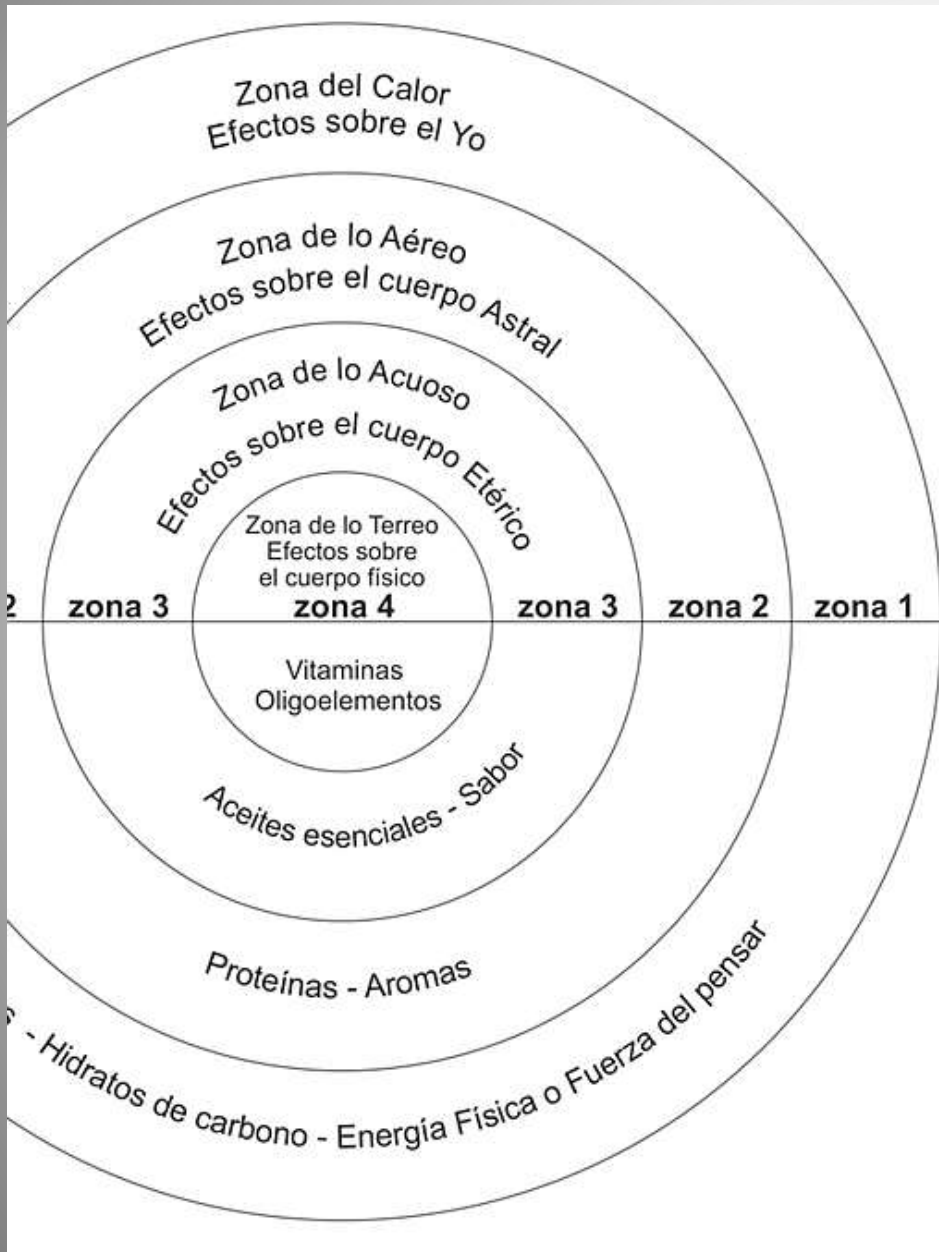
Zona del Calor
Efectos sobre el Yo

Zona de lo Aéreo
Efectos sobre el cuerpo Astral

Zona de lo Acuoso
Efectos sobre el cuerpo Etérico

Zona de lo Terreo
Efectos sobre
el cuerpo físico

2 | zona 3 | zona 4 | zona 3 | zona 2 | zona 1

Vitaminas
Oligoelementos

Aceites esenciales - Sabor

Proteínas - Aromas

s - Hidratos de carbono - Energía Física o Fuerza del pensar